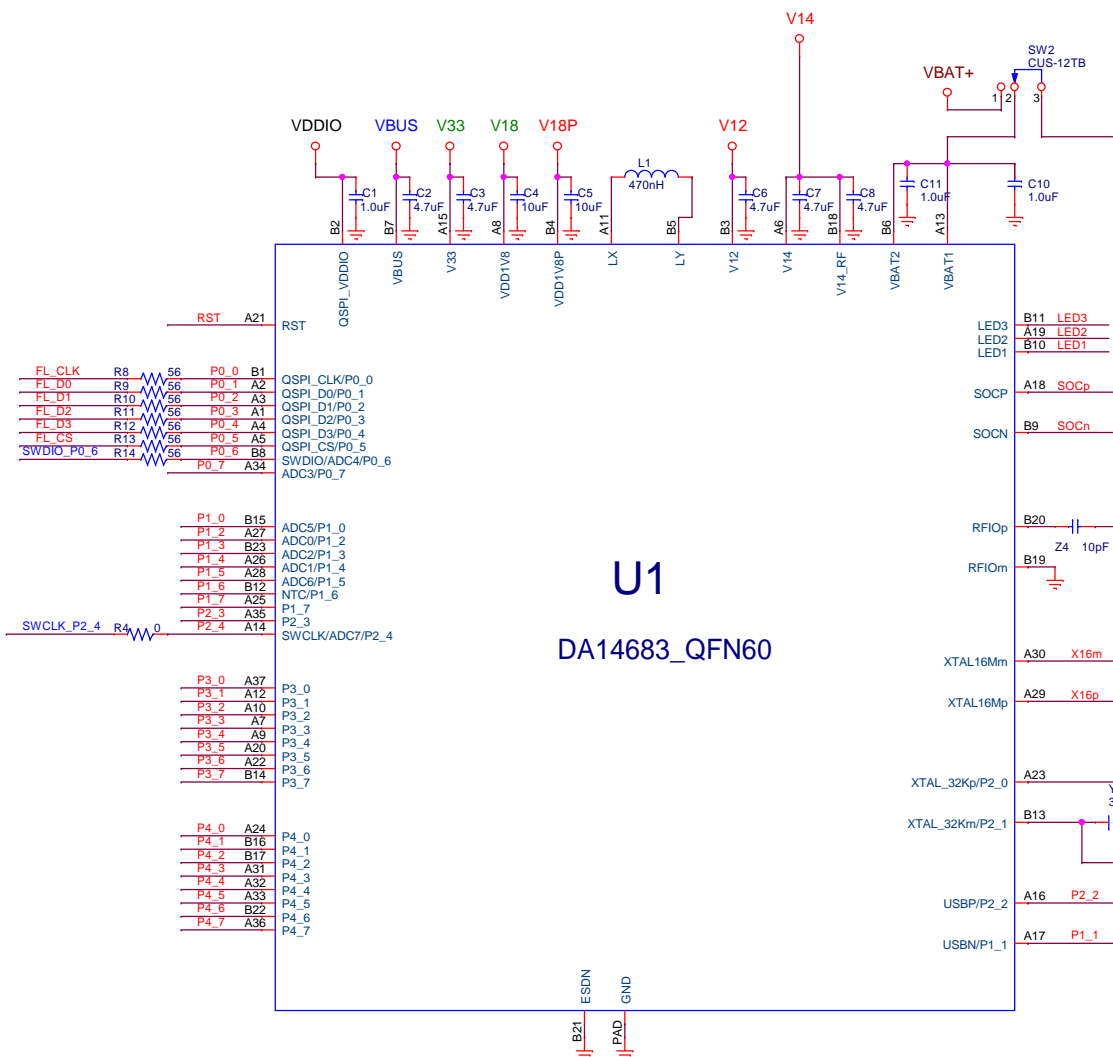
V14

SW2
CUS-12TB

VBAT+

1 2 3

VDDIO VBUS V33 V18 V18P V12

L1
470nH

C1 1.0uF
C2 4.7uF
C3 4.7uF
C4 10uF
C5 10uF
C6 4.7uF
C7 4.7uF
C8 4.7uF
C11 1.0uF
C10 1.0uF

B2 B7 A15 A8 B4 A11 B5 B3 A6 B18 B6 A13

QSPI_VDDIO VBUS V33 VDD1V8 VDD1V8P LX LY V12 V14 V14_RF VBAT2 VBAT1

RST A21 RST

FL_CLK R8 56 P0_0 B1 QSPI_CLK/P0_0
FL_D0 R9 56 P0_1 A2 QSPI_D0/P0_1
FL_D1 R10 56 P0_2 A3 QSPI_D1/P0_2
FL_D2 R11 56 P0_3 A1 QSPI_D2/P0_3
FL_D3 R12 56 P0_4 A4 QSPI_D3/P0_4
FL_CS R13 56 P0_5 A5 QSPI_CS/P0_5
SWDIO_P0_6 R14 56 P0_6 B8 SWDIO/ADC4/P0_6
P0_7 A34 ADC3/P0_7

P1_0 B15 ADC5/P1_0
P1_2 A27 ADC0/P1_2
P1_3 B23 ADC2/P1_3
P1_4 A26 ADC1/P1_4
P1_5 A28 ADC6/P1_5
P1_6 B12 NTC/P1_6
P1_7 A25 P1_7
P2_3 A35 P2_3
SWCLK_P2_4 R4 0 P2_4 A14 SWCLK/ADC7/P2_4

P3_0 A37 P3_0
P3_1 A12 P3_1
P3_2 A10 P3_2
P3_3 A7 P3_3
P3_4 A9 P3_4
P3_5 A20 P3_5
P3_6 A22 P3_6
P3_7 B14 P3_7

P4_0 A24 P4_0
P4_1 B16 P4_1
P4_2 B17 P4_2
P4_3 A31 P4_3
P4_4 A32 P4_4
P4_5 A33 P4_5
P4_6 B22 P4_6
P4_7 A36 P4_7

U1

DA14683_QFN60

LED3 B11 LED3
LED2 A19 LED2
LED1 B10 LED1
SOCP A18 SOCp
SOCN B9 SOCn
RFIOp B20 Z4 10pF
RFIOm B19
XTAL16Mm A30 X16m
XTAL16Mp A29 X16p
XTAL_32Kp/P2_0 A23
XTAL_32Km/P2_1 B13
USBP/P2_2 A16 P2_2
USBN/P1_1 A17 P1_1

ESDN GND
B21 PAD